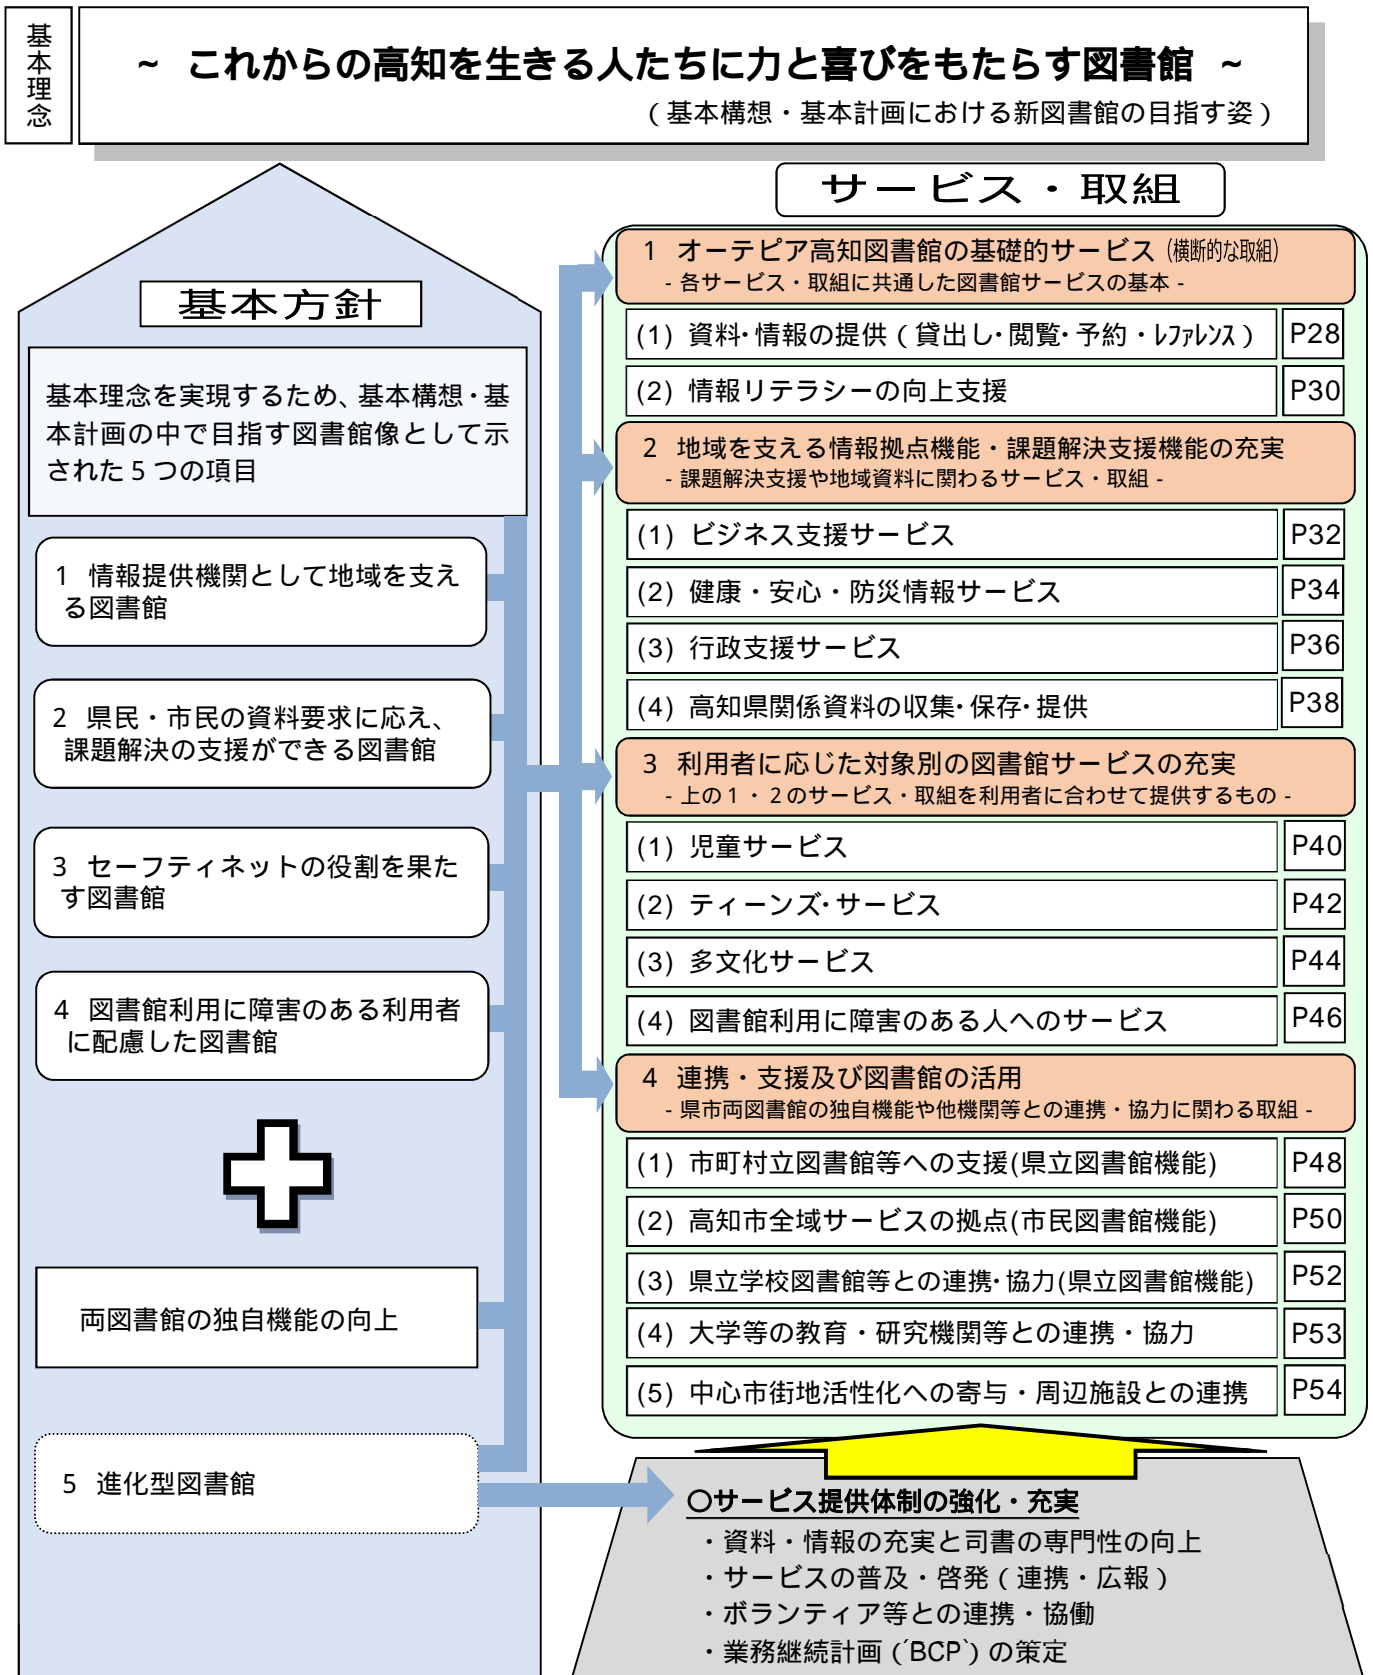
基本理念

～ これからの高知を生きる人たちに力と喜びをもたらす図書館 ～
（基本構想・基本計画における新図書館の目指す姿）

基本方針

基本理念を実現するため、基本構想・基本計画の中で目指す図書館像として示された５つの項目

1 情報提供機関として地域を支える図書館

2 県民・市民の資料要求に応え、課題解決の支援ができる図書館

3 セーフティネットの役割を果たす図書館

4 図書館利用に障害のある利用者に配慮した図書館

両図書館の独自機能の向上

5 進化型図書館

サービス・取組

1 オーテピア高知図書館の基礎的サービス（横断的な取組）
- 各サービス・取組に共通した図書館サービスの基本 -

| (1) 資料･情報の提供（貸出し･閲覧･予約・ﾚﾌｧﾚﾝｽ） | P28 |
|---|---|
| (2) 情報リテラシーの向上支援 | P30 |

2 地域を支える情報拠点機能・課題解決支援機能の充実
- 課題解決支援や地域資料に関わるサービス・取組 -

| (1) ビジネス支援サービス | P32 |
|---|---|
| (2) 健康・安心・防災情報サービス | P34 |
| (3) 行政支援サービス | P36 |
| (4) 高知県関係資料の収集･保存･提供 | P38 |

3 利用者に応じた対象別の図書館サービスの充実
- 上の１・２のサービス・取組を利用者に合わせて提供するもの -

| (1) 児童サービス | P40 |
|---|---|
| (2) ティーンズ･サービス | P42 |
| (3) 多文化サービス | P44 |
| (4) 図書館利用に障害のある人へのサービス | P46 |

4 連携・支援及び図書館の活用
- 県市両図書館の独自機能や他機関等との連携・協力に関わる取組 -

| (1) 市町村立図書館等への支援(県立図書館機能) | P48 |
|---|---|
| (2) 高知市全域サービスの拠点(市民図書館機能) | P50 |
| (3) 県立学校図書館等との連携･協力(県立図書館機能) | P52 |
| (4) 大学等の教育・研究機関等との連携・協力 | P53 |
| (5) 中心市街地活性化への寄与・周辺施設との連携 | P54 |

○サービス提供体制の強化・充実
・資料・情報の充実と司書の専門性の向上
・サービスの普及・啓発（連携・広報）
・ボランティア等との連携・協働
・業務継続計画（BCP）の策定